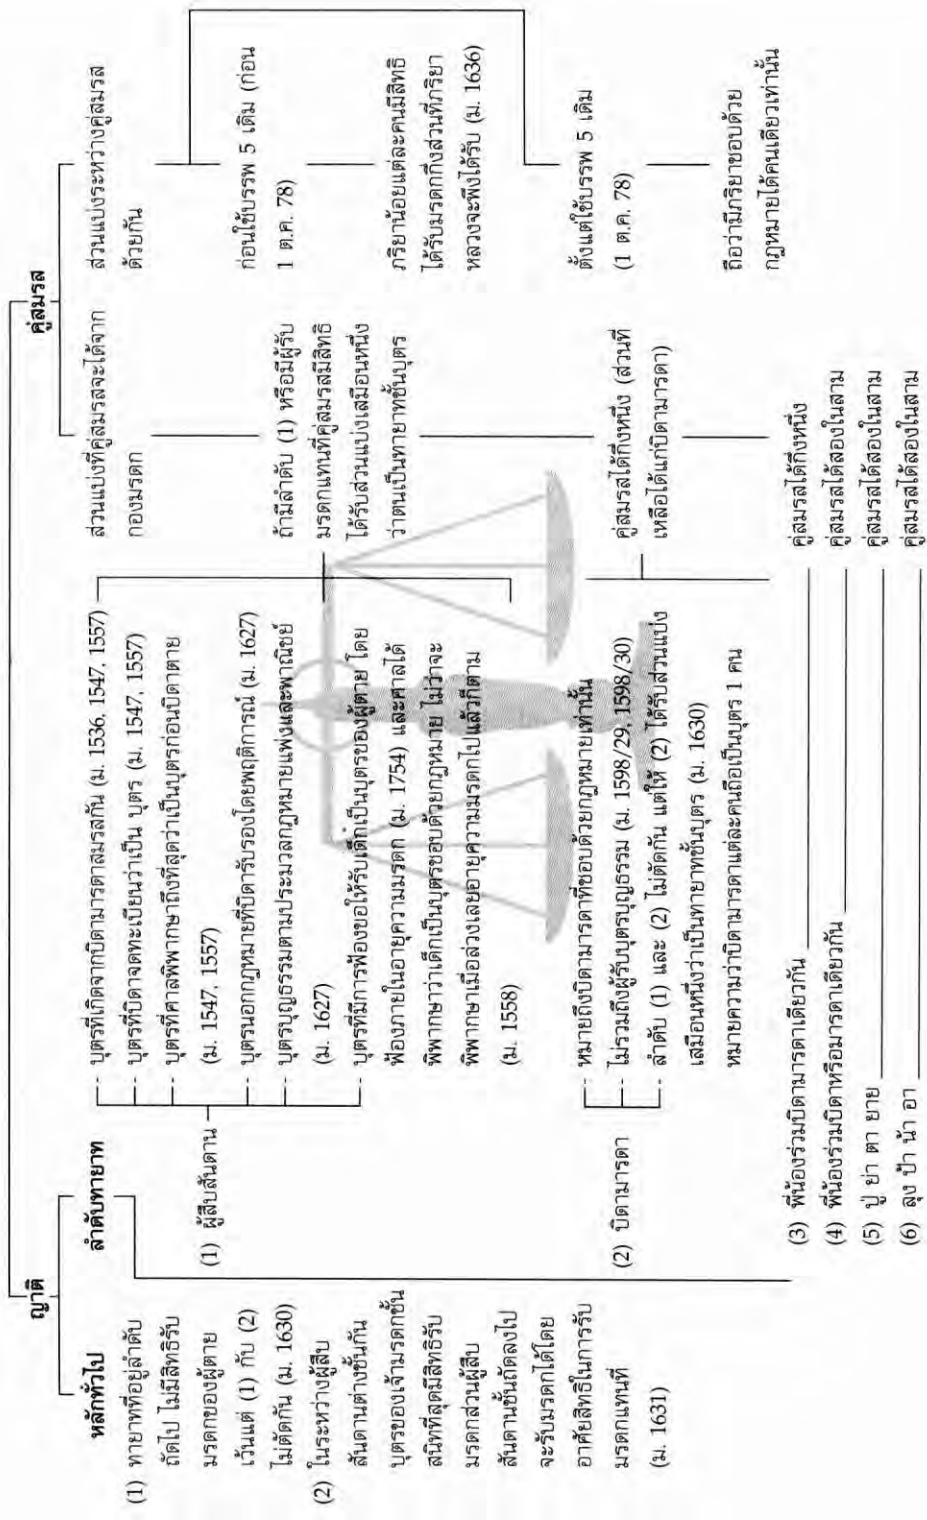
ญาติ

หลักทั่วไป

(1) ทายาทที่อยู่ลำดับถัดไป ไม่มีสิทธิรับมรดกของผู้ตาย เว้นแต่ (1) กับ (2) ไม่ตัดกัน (ม. 1630)

(2) ในระหว่างผู้สืบสันดานต่างชั้นกัน บุตรของเจ้ามรดกชั้นสนิทที่สุดมีสิทธิรับมรดกส่วนผู้สืบสันดานชั้นถัดลงไปจะรับมรดกได้โดยอาศัยสิทธิในการรับมรดกแทนที่ (ม. 1631)

ลำดับทายาท

(1) ผู้สืบสันดาน
- บุตรที่เกิดจากบิดามารดาสมรสกัน (ม. 1536, 1547, 1557)
- บุตรที่บิดาจดทะเบียนว่าเป็น บุตร (ม. 1547, 1557)
- บุตรที่ศาลพิพากษาถึงที่สุดว่าเป็นบุตรก่อนบิดาตาย (ม. 1547, 1557)
- บุตรนอกกฎหมายที่บิดารับรองโดยพฤติการณ์ (ม. 1627)
- บุตรบุญธรรมตามประมวลกฎหมายแพ่งและพาณิชย์ (ม. 1627)
- บุตรที่มีการฟ้องขอให้รับเด็กเป็นบุตรของผู้ตาย โดยฟ้องภายในอายุความมรดก (ม. 1754) และศาลได้พิพากษาว่าเด็กเป็นบุตรชอบด้วยกฎหมาย ไม่ว่าจะพิพากษาเมื่อล่วงเลยอายุความมรดกไปแล้วก็ตาม (ม. 1558)

(2) บิดามารดา
- หมายถึงบิดามารดาที่ชอบด้วยกฎหมายเท่านั้น
- ไม่รวมถึงผู้รับบุตรบุญธรรม (ม. 1598/29, 1598/30)
- ลำดับ (1) และ (2) ไม่ตัดกัน แต่ให้ (2) ได้รับส่วนแบ่งเสมือนหนึ่งว่าเป็นทายาทชั้นบุตร (ม. 1630) หมายความว่าบิดามารดาแต่ละคนถือเป็นบุตร 1 คน

(3) พี่น้องร่วมบิดามารดาเดียวกัน
(4) พี่น้องร่วมบิดาหรือมารดาเดียวกัน
(5) ปู่ ย่า ตา ยาย
(6) ลุง ป้า น้า อา

คู่สมรส

ส่วนแบ่งที่คู่สมรสจะได้จากกองมรดก

ถ้ามีลำดับ (1) หรือมีผู้รับมรดกแทนที่คู่สมรสมีสิทธิได้รับส่วนแบ่งเสมือนหนึ่งว่าตนเป็นทายาทชั้นบุตร

คู่สมรสได้กึ่งหนึ่ง (ส่วนที่เหลือได้แก่บิดามารดา)

คู่สมรสได้กึ่งหนึ่ง
คู่สมรสได้สองในสาม
คู่สมรสได้สองในสาม
คู่สมรสได้สองในสาม

ส่วนแบ่งระหว่างคู่สมรสด้วยกัน

ก่อนใช้บรรพ 5 เดิม (ก่อน 1 ต.ค. 78)

ภริยาน้อยแต่ละคนมีสิทธิได้รับมรดกกึ่งส่วนที่ภริยาหลวงจะพึงได้รับ (ม. 1636)

ตั้งแต่ใช้บรรพ 5 เดิม (1 ต.ค. 78)

ถือว่ามีภริยาชอบด้วยกฎหมายได้คนเดียวเท่านั้น